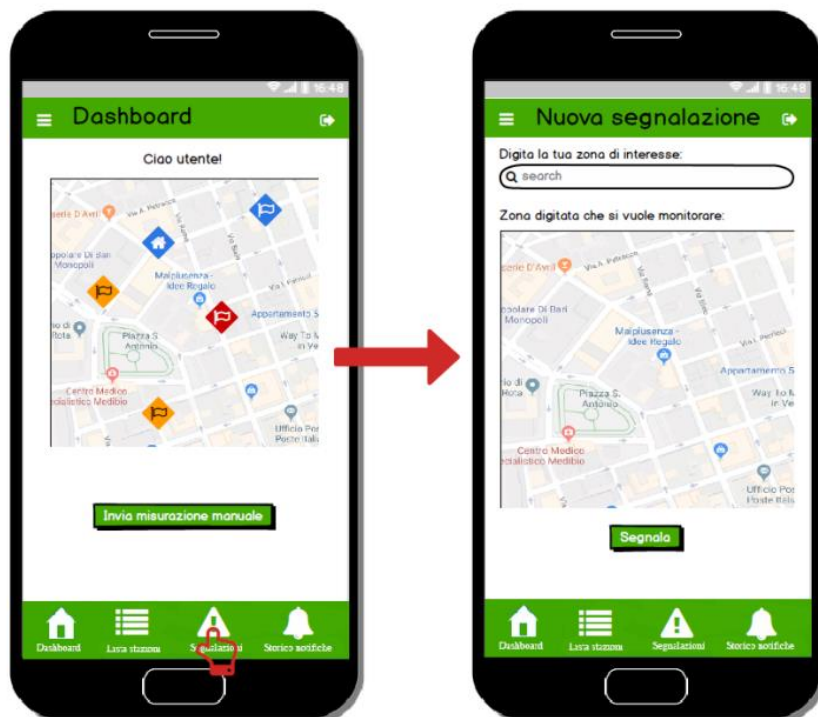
16:48

Dashboard

Ciao utente!

serie D'Avril Via A. Petrelce Via Aurora Via Sassi
opolare Di Bari Monopoli
Mailplusenza - Idee Regalo
Via L Pertinci
Appartamento S
Way To M in Ve
io di Rota
Piazza S. Antonio
Centro Medico ecialistico Medibio
Ufficio Pos Poste Itali

Invia misurazione manuale

Dashboard | Lista stazioni | Segnalazioni | Storico notifiche

16:48

Nuova segnalazione

Digita la tua zona di interesse:

search

Zona digitata che si vuole monitorare:

serie D'Avril Via A. Petrelce
opolare Di Bari Monopoli
Mailplusenza - Idee Regalo
Via L Pertinci
Appartamento S
Way To M in Ve
io di Rota
Piazza S. Antonio
Centro Medico ecialistico Medibio
Ufficio Pos Poste Itali

Segnala

Dashboard | Lista stazioni | Segnalazioni | Storico notifiche